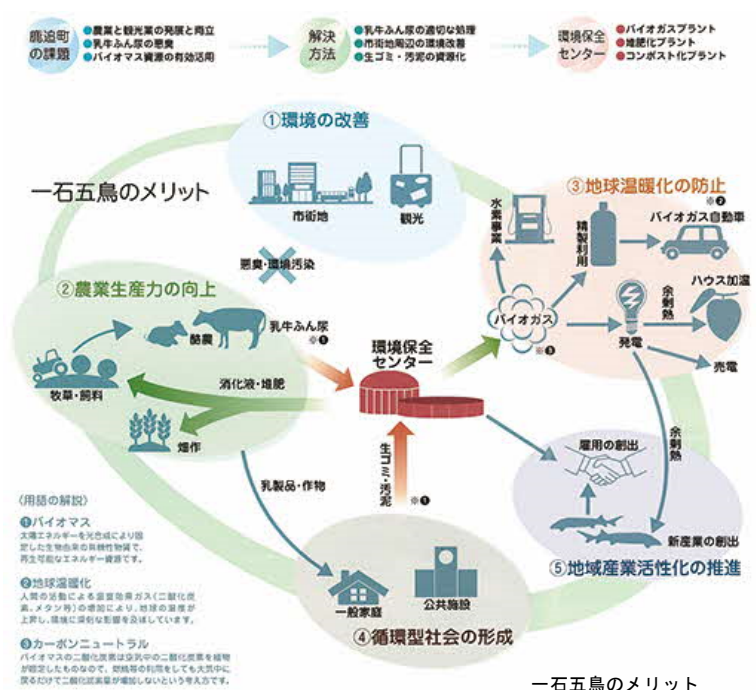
鹿追町の課題
●酪農と観光業の発展と両立
●乳牛ふん尿の悪臭
●バイオマス資源の有効活用

解決方法
●乳牛ふん尿の適切な処理
●市街地周辺の環境改善
●生ゴミ・汚泥の資源化

環境保全センター
●バイオガスプラント
●堆肥化プラント
●コンポスト化プラント

一石五鳥のメリット

①環境の改善
市街地
観光
悪臭・環境汚染

②農業生産力の向上
乳牛ふん尿 ※❶
酪農
牧草・飼料
消化液・堆肥
畑作

環境保全センター

③地球温暖化の防止
水素事業
精製利用
バイオガス自動車 ※❷
バイオガス ※❸
発電
余剰熱
ハウス加温
売電

生ゴミ・汚泥 ※❶

乳製品・作物

余剰熱
雇用の創出
新産業の創出
⑤地域産業活性化の推進

一般家庭
公共施設
④循環型社会の形成

〈用語の解説〉
❶バイオマス
太陽エネルギーを光合成により固定した生物由来の有機性物質で、再生可能なエネルギー資源です。
❷地球温暖化
人間の活動による温室効果ガス（二酸化炭素、メタン等）の増加により、地球の温度が上昇し、環境に深刻な影響を及ぼしています。
❸カーボンニュートラル
バイオマスの二酸化炭素は空気中の二酸化炭素を植物が固定したものなので、燃焼等の利用をしても大気中に戻るだけで二酸化炭素量が増加しないという考え方です。

一石五鳥のメリット